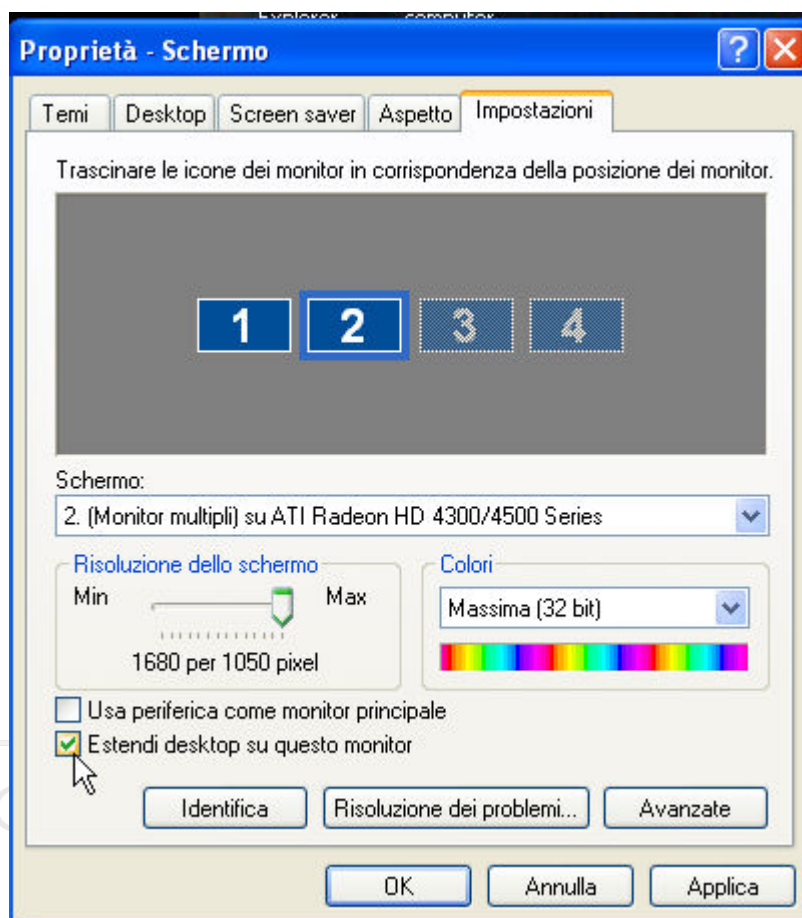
Explorer computer

Proprietà - Schermo

? X

Temi | Desktop | Screen saver | Aspetto | Impostazioni

Trascinare le icone dei monitor in corrispondenza della posizione dei monitor.

1 2 3 4

Schermo:

2. (Monitor multipli) su ATI Radeon HD 4300/4500 Series

Risoluzione dello schermo

Min Max

1680 per 1050 pixel

Colori

Massima (32 bit)

Usa periferica come monitor principale

Estendi desktop su questo monitor

Identifica | Risoluzione dei problemi... | Avanzate

OK | Annulla | Applica